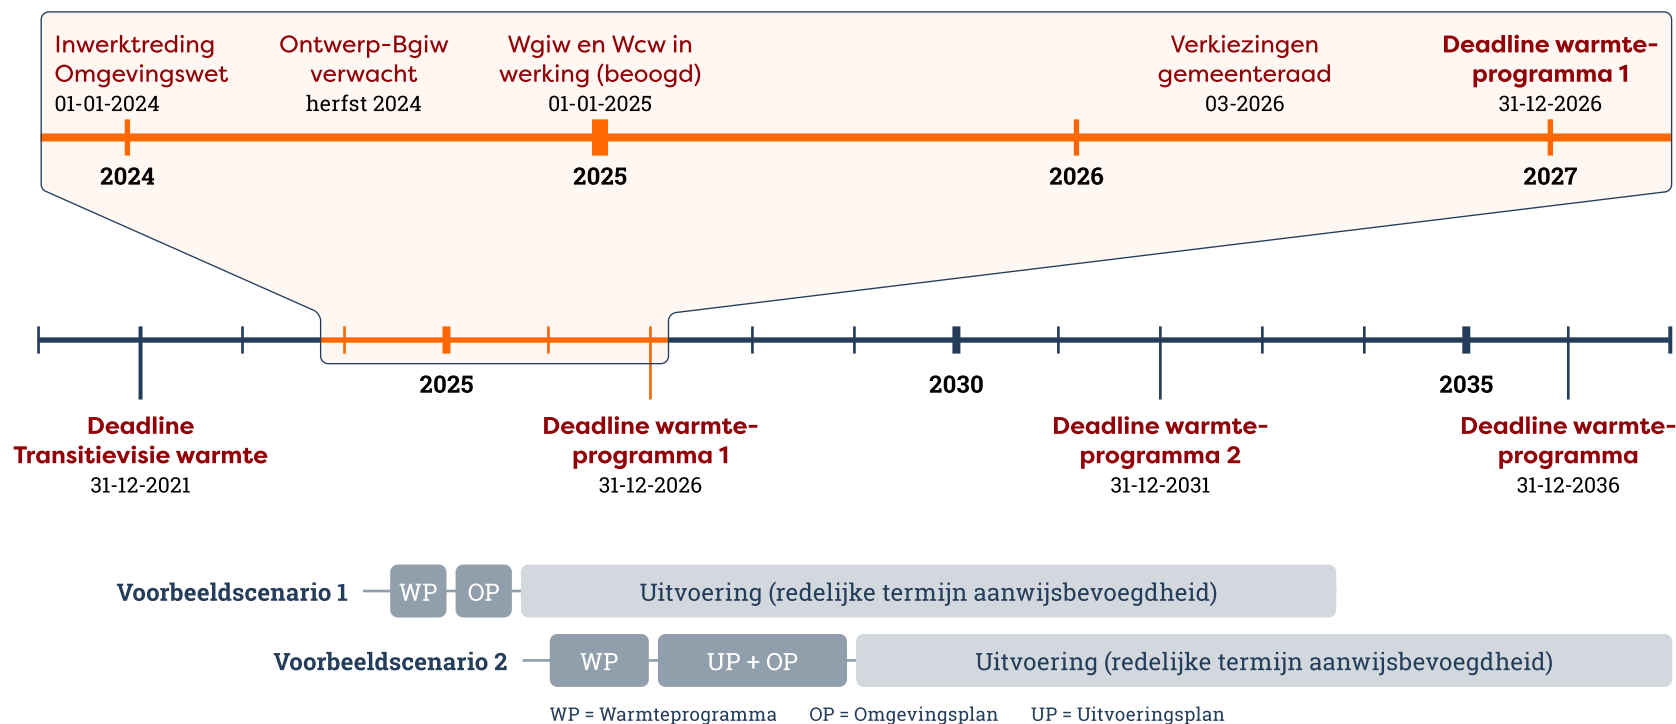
Inwerktreding Omgevingswet
01-01-2024

Ontwerp-Bgiw verwacht
herfst 2024

Wgiw en Wcw in werking (beoogd)
01-01-2025

Verkiezingen gemeenteraad
03-2026

Deadline warmteprogramma 1
31-12-2026

2024
2025
2026
2027

2025
2030
2035

Deadline Transitievisie warmte
31-12-2021

Deadline warmteprogramma 1
31-12-2026

Deadline warmteprogramma 2
31-12-2031

Deadline warmteprogramma
31-12-2036

Voorbeeldscenario 1 WP OP Uitvoering (redelijke termijn aanwijsbevoegdheid)

Voorbeeldscenario 2 WP UP + OP Uitvoering (redelijke termijn aanwijsbevoegdheid)

WP = Warmteprogramma OP = Omgevingsplan UP = Uitvoeringsplan